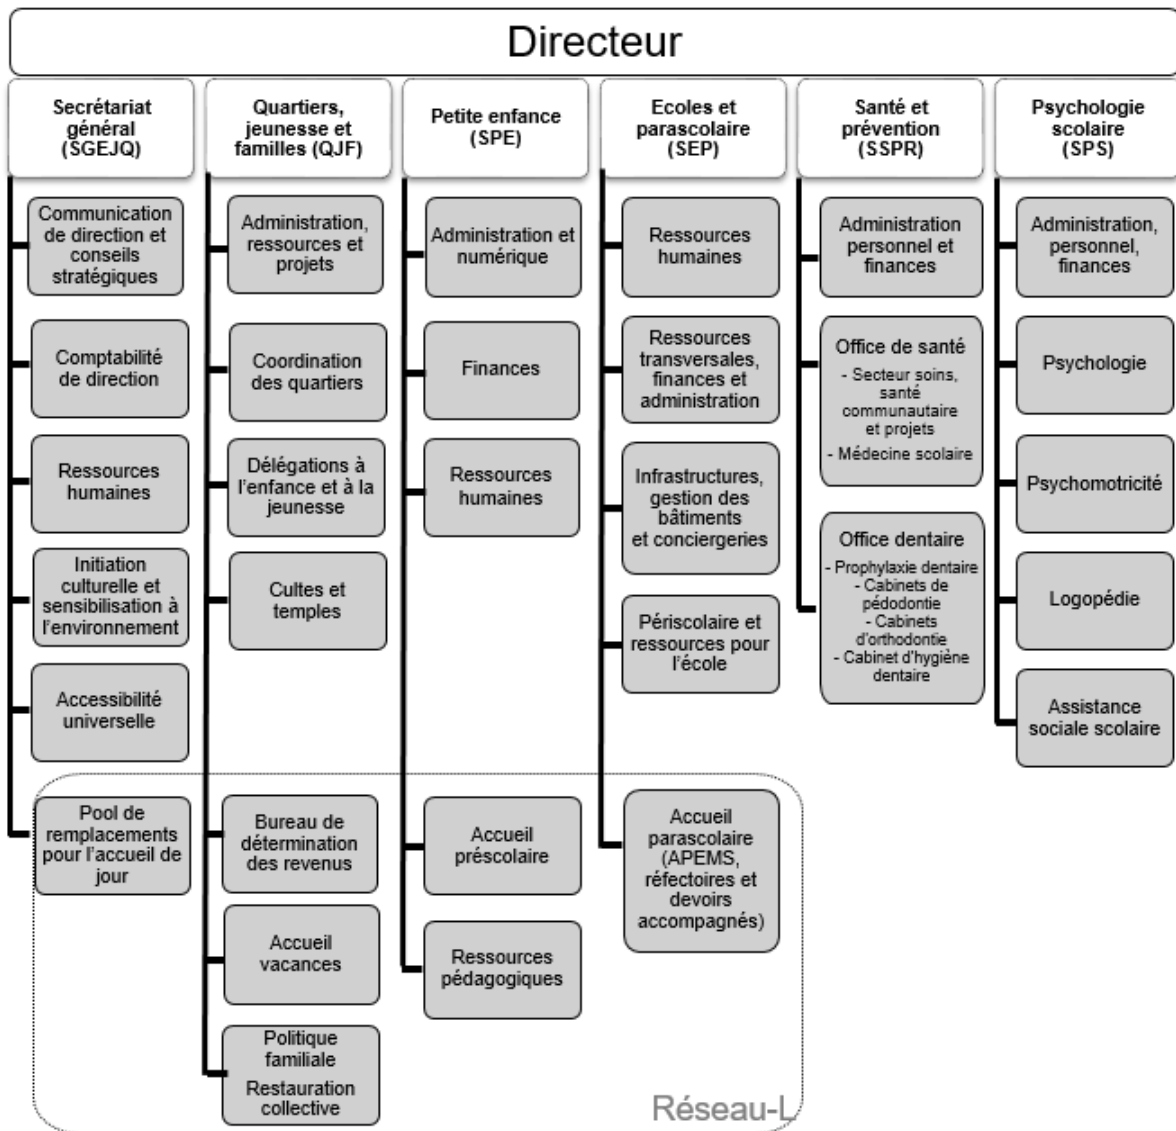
Directeur

Secrétariat général (SGEJQ)

Communication de direction et conseils stratégiques

Comptabilité de direction

Ressources humaines

Initiation culturelle et sensibilisation à l'environnement

Accessibilité universelle

Pool de remplacements pour l'accueil de jour

Quartiers, jeunesse et familles (QJF)

Administration, ressources et projets

Coordination des quartiers

Délégations à l'enfance et à la jeunesse

Cultes et temples

Bureau de détermination des revenus

Accueil vacances

Politique familiale

Restauration collective

Petite enfance (SPE)

Administration et numérique

Finances

Ressources humaines

Accueil préscolaire

Ressources pédagogiques

Ecoles et parascolaire (SEP)

Ressources humaines

Ressources transversales, finances et administration

Infrastructures, gestion des bâtiments et conciergeries

Périscolaire et ressources pour l'école

Accueil parascolaire (APEMS, réfectoires et devoirs accompagnés)

Santé et prévention (SSPR)

Administration personnel et finances

Office de santé
- Secteur soins, santé communautaire et projets
- Médecine scolaire

Office dentaire
- Prophylaxie dentaire
- Cabinets de pédodontie
- Cabinets d'orthodontie
- Cabinet d'hygiène dentaire

Psychologie scolaire (SPS)

Administration, personnel, finances

Psychologie

Psychomotricité

Logopédie

Assistance sociale scolaire

Réseau-L